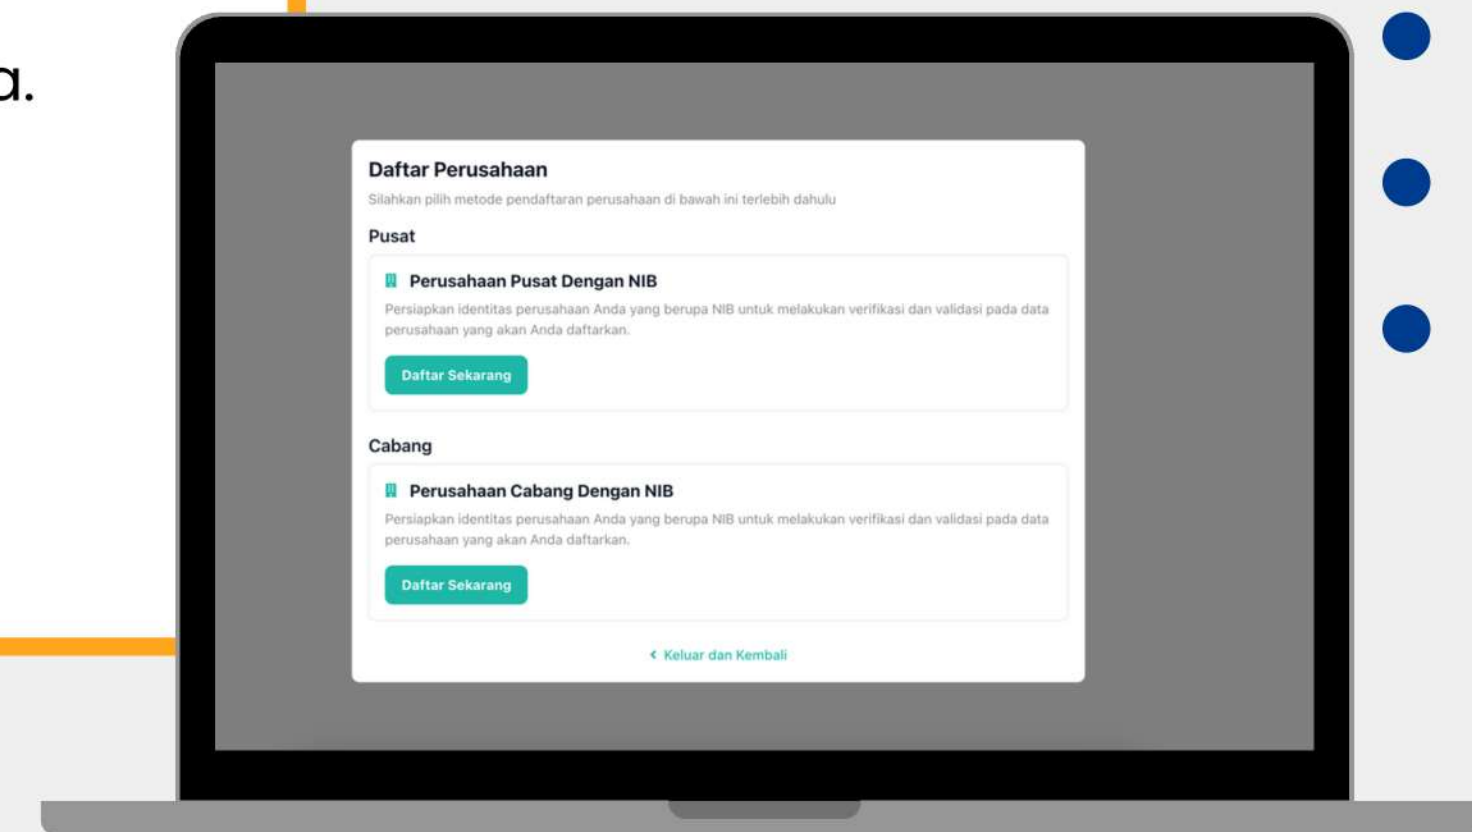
a.

Daftar Perusahaan

Silahkan pilih metode pendaftaran perusahaan di bawah ini terlebih dahulu

Pusat

Perusahaan Pusat Dengan NIB

Persiapkan identitas perusahaan Anda yang berupa NIB untuk melakukan verifikasi dan validasi pada data perusahaan yang akan Anda daftarkan.

Daftar Sekarang

Cabang

Perusahaan Cabang Dengan NIB

Persiapkan identitas perusahaan Anda yang berupa NIB untuk melakukan verifikasi dan validasi pada data perusahaan yang akan Anda daftarkan.

Daftar Sekarang

Keluar dan Kembali